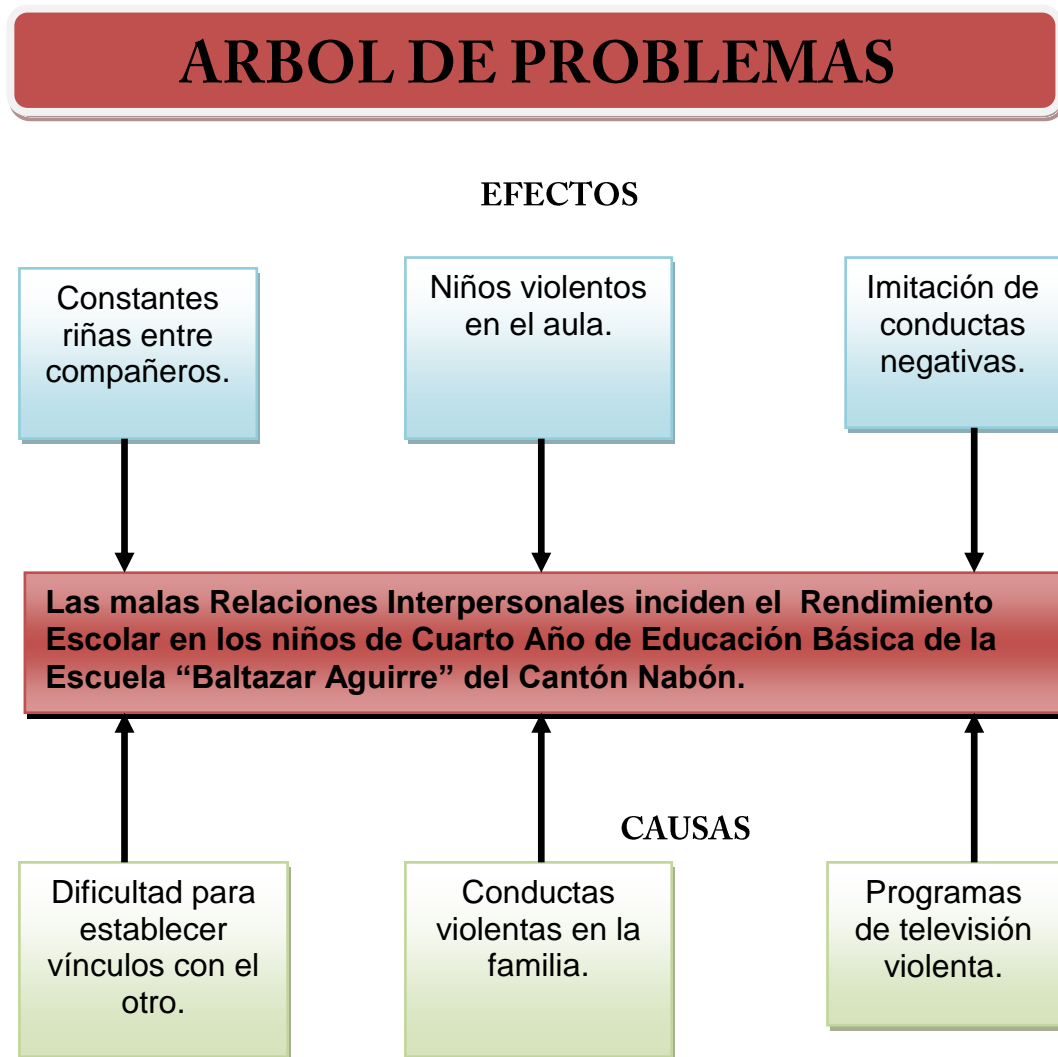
ARBOL DE PROBLEMAS

EFECTOS

Constantes riñas entre compañeros.

Niños violentos en el aula.

Imitación de conductas negativas.

Las malas Relaciones Interpersonales inciden el Rendimiento Escolar en los niños de Cuarto Año de Educación Básica de la Escuela “Baltazar Aguirre” del Cantón Nabón.

CAUSAS

Dificultad para establecer vínculos con el otro.

Conductas violentas en la familia.

Programas de televisión violenta.